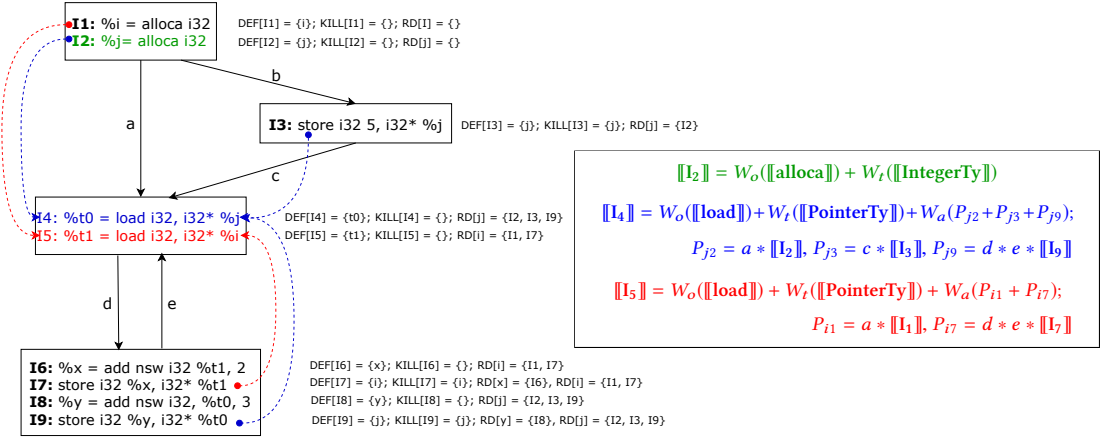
I1: %i = alloca i32
I2: %j= alloca i32

DEF[I1] = {i}; KILL[I1] = {}; RD[I] = {}
DEF[I2] = {j}; KILL[I2] = {}; RD[j] = {}

b

a

I3: store i32 5, i32* %j

DEF[I3] = {j}; KILL[I3] = {j}; RD[j] = {I2}

c

I4: %t0 = load i32, i32* %j
I5: %t1 = load i32, i32* %i

DEF[I4] = {t0}; KILL[I4] = {}; RD[j] = {I2, I3, I9}
DEF[I5] = {t1}; KILL[I5] = {}; RD[i] = {I1, I7}

d

e

I6: %x = add nsw i32 %t1, 2
I7: store i32 %x, i32* %t1
I8: %y = add nsw i32, %t0, 3
I9: store i32 %y, i32* %t0

DEF[I6] = {x}; KILL[I6] = {}; RD[i] = {I1, I7}
DEF[I7] = {i}; KILL[I7] = {i}; RD[x] = {I6}, RD[i] = {I1, I7}
DEF[I8] = {y}; KILL[I8] = {}; RD[j] = {I2, I3, I9}
DEF[I9] = {j}; KILL[I9] = {j}; RD[y] = {I8}, RD[j] = {I2, I3, I9}

$[\![\mathbf{I_2}]\!] = W_o([\![\mathbf{alloca}]\!]) + W_t([\![\mathbf{IntegerTy}]\!])$

$[\![\mathbf{I_4}]\!] = W_o([\![\mathbf{load}]\!]) + W_t([\![\mathbf{PointerTy}]\!]) + W_a(P_{j2} + P_{j3} + P_{j9});$

$P_{j2} = a * [\![\mathbf{I_2}]\!], P_{j3} = c * [\![\mathbf{I_3}]\!], P_{j9} = d * e * [\![\mathbf{I_9}]\!]$

$[\![\mathbf{I_5}]\!] = W_o([\![\mathbf{load}]\!]) + W_t([\![\mathbf{PointerTy}]\!]) + W_a(P_{i1} + P_{i7});$

$P_{i1} = a * [\![\mathbf{I_1}]\!], P_{i7} = d * e * [\![\mathbf{I_7}]\!]$